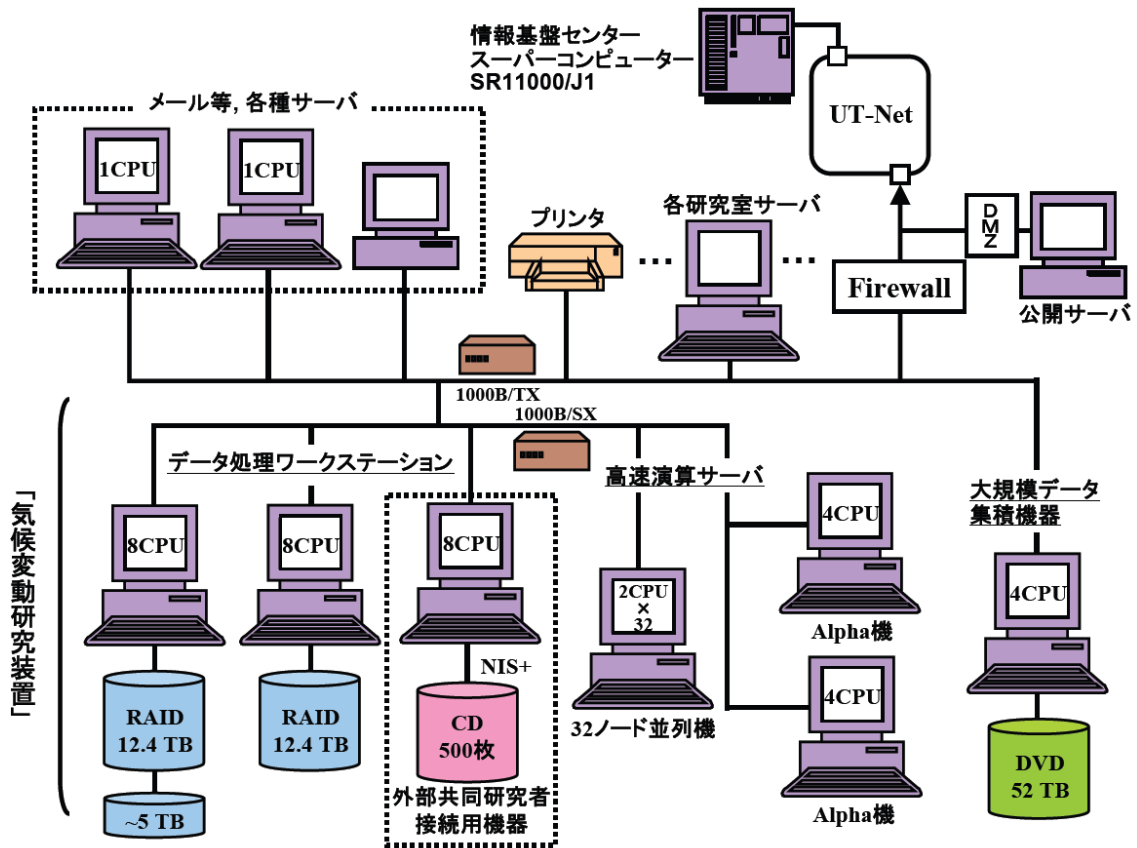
情報基盤センター
スーパーコンピューター
SR11000/J1

UT-Net

メール等, 各種サーバ

1CPU

1CPU

プリンタ

各研究室サーバ

Firewall

DMZ

公開サーバ

1000B/TX
1000B/SX

「気候変動研究装置」

データ処理ワークステーション

8CPU

8CPU

8CPU

NIS+

RAID
12.4 TB

RAID
12.4 TB

~5 TB

CD
500枚

外部共同研究者
接続用機器

高速演算サーバ

2CPU
×
32

32ノード並列機

4CPU

Alpha機

4CPU

Alpha機

大規模データ
集積機器

4CPU

DVD
52 TB